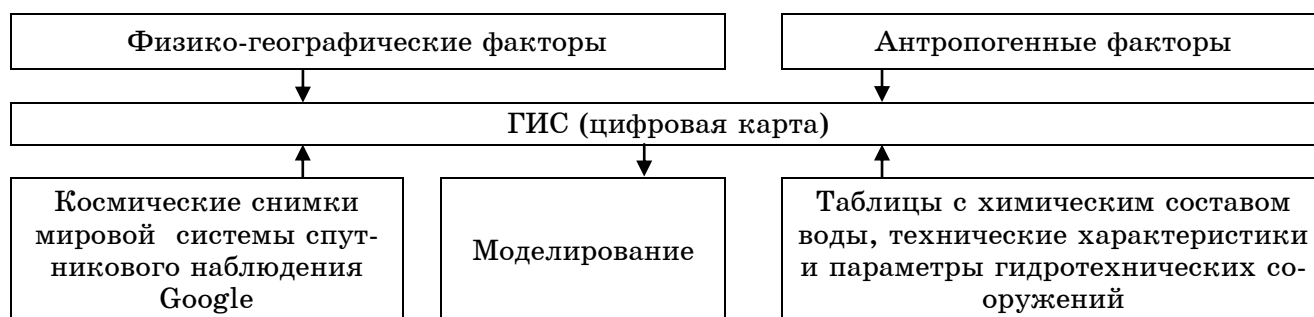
Физико-географические факторы

Антропогенные факторы

ГИС (цифровая карта)

Космические снимки мировой системы спутникового наблюдения Google

Моделирование

Таблицы с химическим составом воды, технические характеристики и параметры гидротехнических сооружений